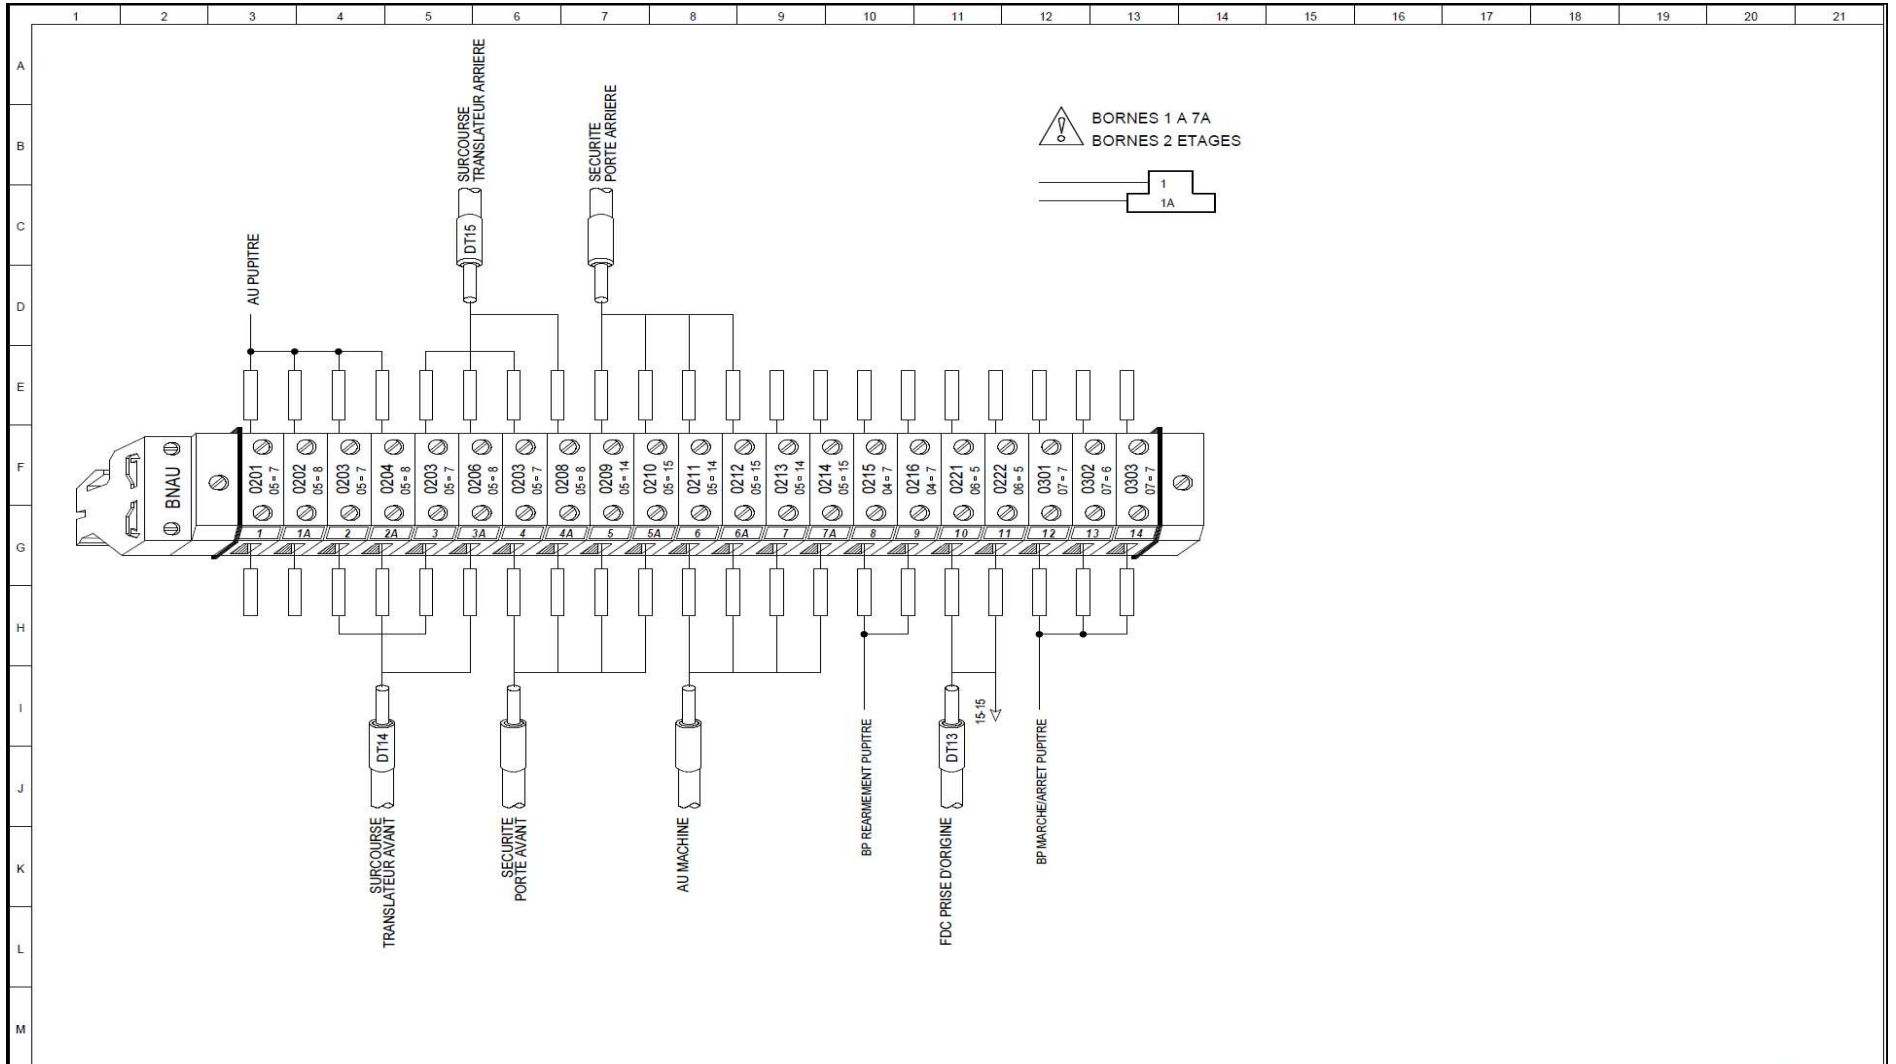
1 2 3 4 5 6 7 8 9 10 11 12 13 14 15 16 17 18 19 20 21

A B C D E F G H I J K L M

SURCOURSE TRANSLATEUR ARRIERE

SECURITE PORTE ARRIERE

BORNES 1 A 7A
BORNES 2 ETAGES

1
1A

DT15

AU PUPITRE

BNAU

0201 05 = 7
0202 05 = 8
0203 05 = 7
0204 05 = 8
0203 05 = 7
0206 05 = 8
0203 05 = 7
0208 05 = 8
0209 05 = 14
0210 05 = 15
0211 05 = 14
0212 05 = 15
0213 05 = 14
0214 05 = 15
0215 04 = 7
0216 04 = 7
0221 06 = 5
0222 06 = 5
0301 07 = 7
0302 07 = 6
0303 07 = 7

1 1A 2 2A 3 3A 4 4A 5 5A 6 6A 7 7A 8 9 10 11 12 13 14

DT14

SURCOURSE TRANSLATEUR AVANT

SECURITE PORTE AVANT

AU MACHINE

BP REARMEMENT PUPITRE

DT13

15-15

FDC PRISE D'ORIGINE

BP MARCHE/ARRET PUPITRE